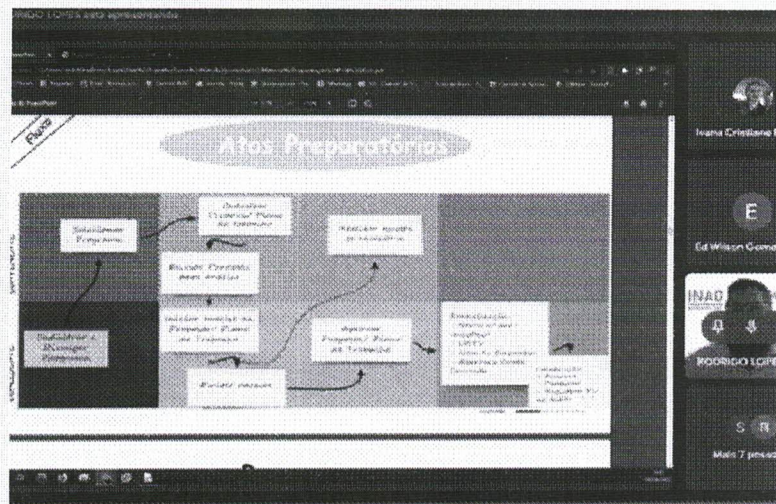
INADO LOPES está apresentando

Fluxo

Atos Preparatórios

Solicitar Programa

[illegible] Plano de Trabalho

Enviar Proposta para análise

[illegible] modificações na Proposta/Plano de Trabalho

Realizar ajustes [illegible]

Aprovar Proposta/Plano de Trabalho

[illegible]

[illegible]

Ivana Cristiane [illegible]

E

Ed Wilson Gomes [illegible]

INAD

RODRIGO LOPES

S R

Mais 7 pessoas